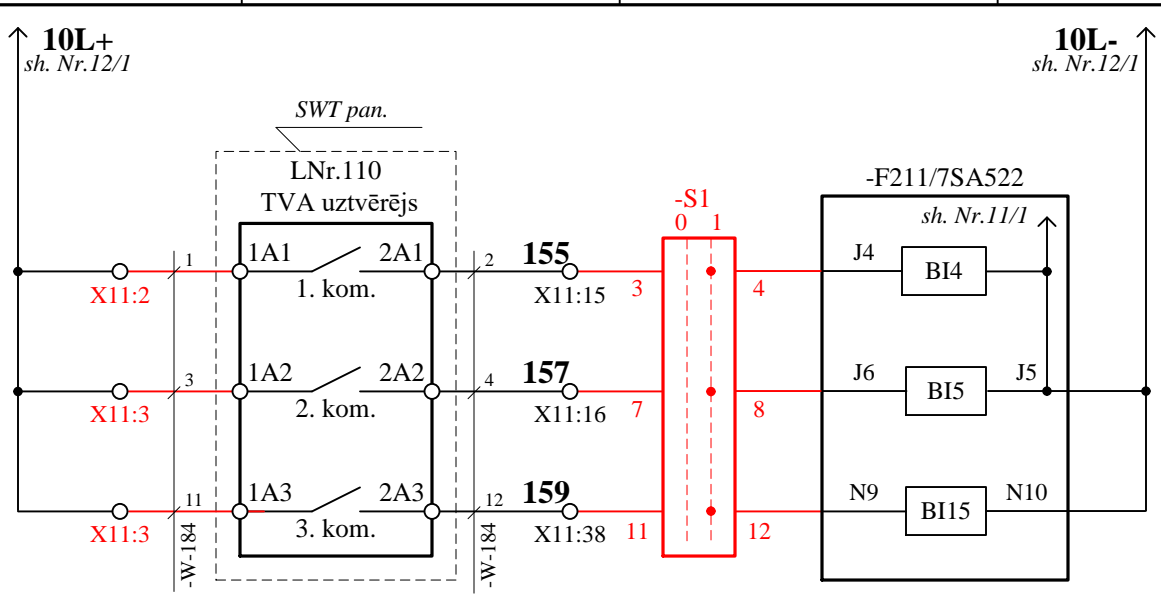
10L+
sh. Nr.12/1

10L-
sh. Nr.12/1

SWT pan.

LNr.110
TVA uztvērējs

-S1
0 1

-F211/7SA522
sh. Nr.11/1

1 1A1 2A1 2 155
X11:2 1. kom. X11:15 3 4 J4 BI4

3 1A2 2A2 4 157
X11:3 2. kom. X11:16 7 8 J6 BI5 J5

11 1A3 2A3 12 159
X11:3 3. kom. X11:38 11 12 N9 BI15 N10

-W-184
-W-184